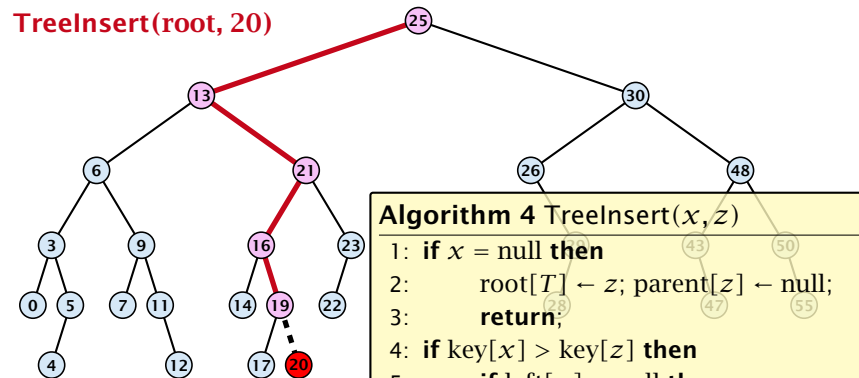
TreeInsert(root, 20)

25
13
30
6
21
26
48
3
9
16
23
43
50
0
5
7
11
14
19
22
28
47
55
4
12
17
20

**Algorithm 4** TreeInsert($x, z$)

1: **if** $x$ = null **then**

2: root[$T$] ← $z$; parent[$z$] ← null;

3: **return**;

4: **if** key[$x$] > key[$z$] **then**

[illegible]